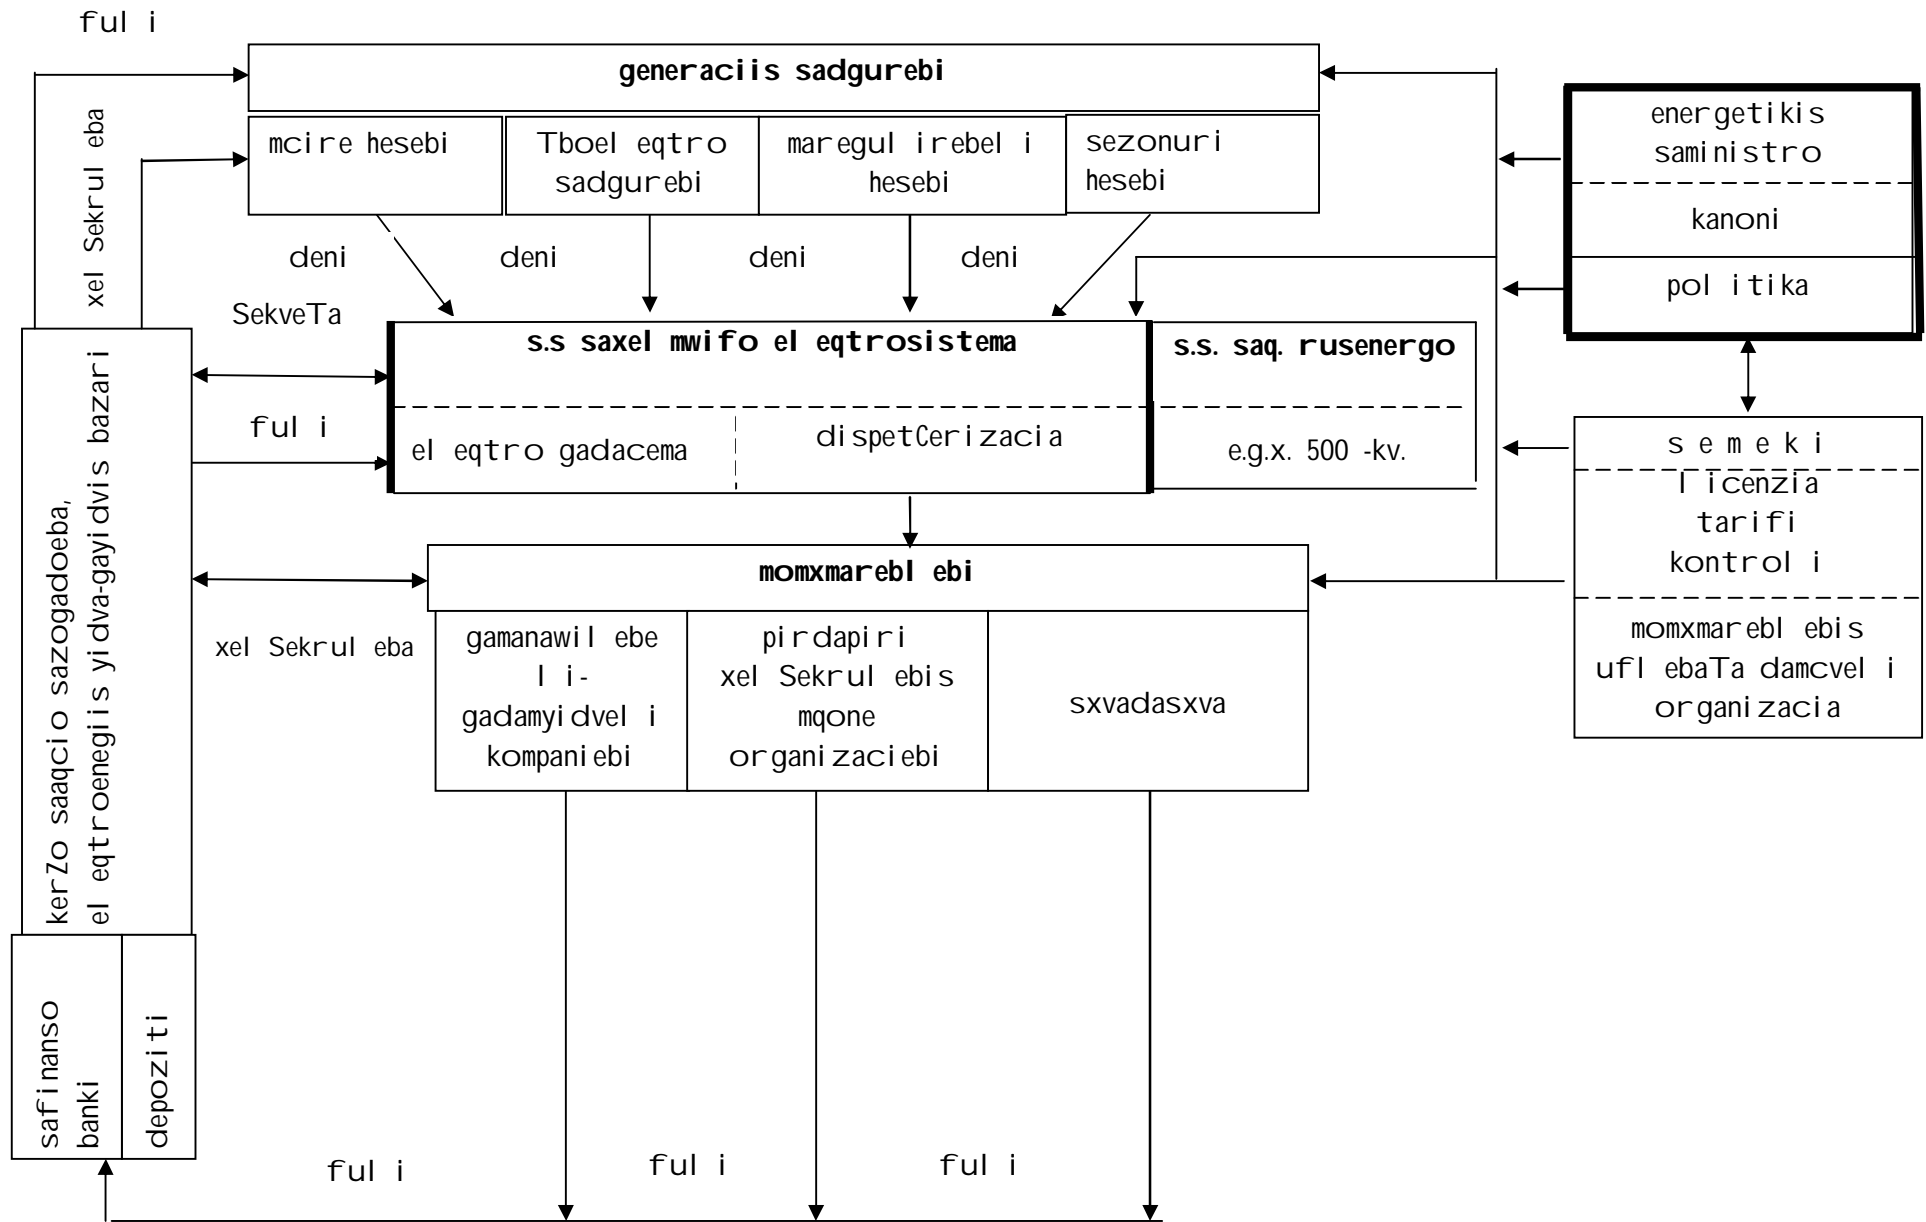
ful i

generaciis sadgurebi

mcire hesebi

Tboel eqtro sadgurebi

maregul irebel i hesebi

sezonuri hesebi

xel Sekrul eba

deni

deni

deni

deni

SekveTa

energetikis saministro

kanoni

pol itika

s.s saxel mwifo el eqtrosistema

s.s. saq. rusenergo

ful i

el eqtro gadacema

dispetCerizacia

e.g.x. 500 -kv.

s e m e k i

l icenzia tarifi kontrol i

momxmarebl ebis ufl ebaTa damcvel i organizacia

kerZo saaqcio sazogadoeba, el eqtroenegiis yidva-gayidvis bazari

momxmarebl ebi

xel Sekrul eba

gamanawil ebe l i-gadamyidvel i kompaniebi

pirdapiri xel Sekrul ebis mqone organizaciebi

sxvadasxva

safinanso banki

depoziti

ful i

ful i

ful i